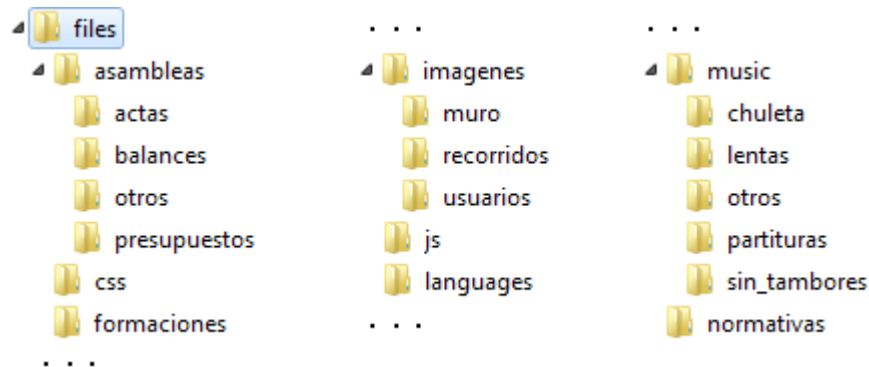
files
asambleas
actas
balances
otros
presupuestos
css
formaciones
. . .

. . .
imagenes
muro
recorridos
usuarios
js
languages
. . .

. . .
music
chuleta
lentas
otros
partituras
sin_tambores
normativas